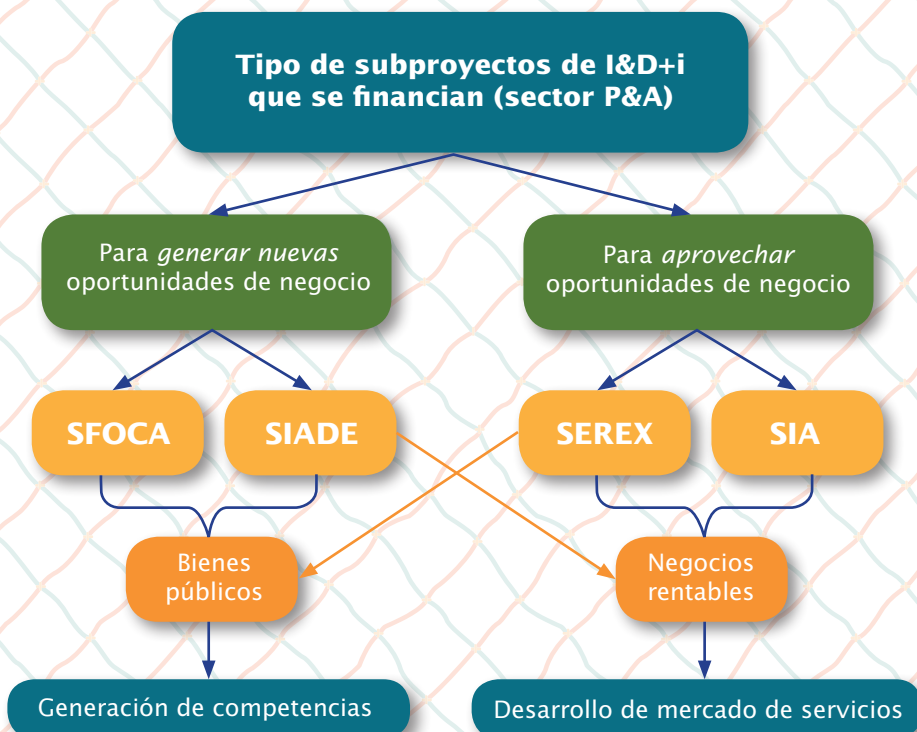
Tipo de subproyectos de I&D+i que se financian (sector P&A)

Para *generar nuevas* oportunidades de negocio

Para *aprovechar* oportunidades de negocio

SFOCA

SIADE

SEREX

SIA

Bienes públicos

Negocios rentables

Generación de competencias

Desarrollo de mercado de servicios